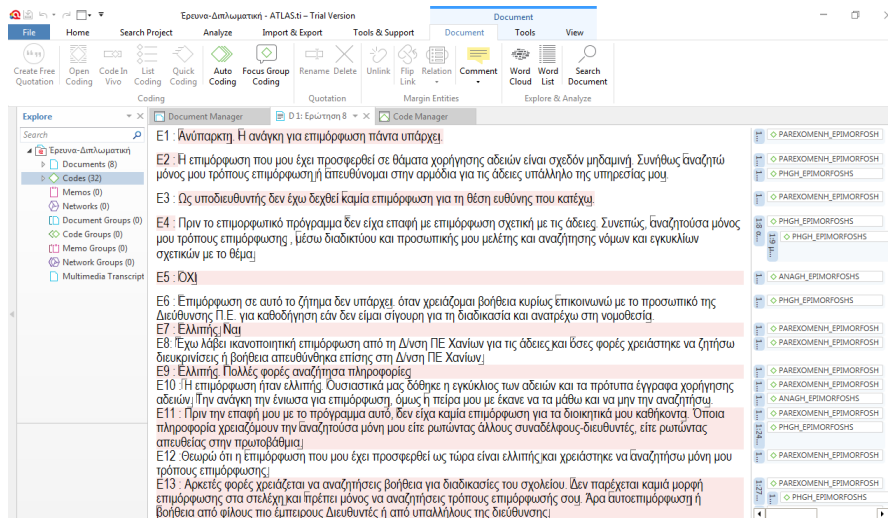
Έρευνα-Διπλωματική - ATLAS.ti – Trial Version

Document

File | Home | Search Project | Analyze | Import & Export | Tools & Support | Document | Tools | View

Create Free Quotation | Open Coding | Code In Vivo | List Coding | Quick Coding | Auto Coding | Focus Group Coding | Rename | Delete | Unlink | Flip Link | Relation | Comment | Word Cloud | Word List | Search Document

Coding | Quotation | Margin Entities | Explore & Analyze

Explore

Search

Έρευνα-Διπλωματική
Documents (8)
Codes (32)
Memos (0)
Networks (0)
Document Groups (0)
Code Groups (0)
Memo Groups (0)
Network Groups (0)
Multimedia Transcript

Document Manager | D 1: Ερώτηση 8 | Code Manager

E1 : Ανύπαρκτη. Η ανάγκη για επιμόρφωση πάντα υπάρχει.

E2 : Η επιμόρφωση που μου έχει προσφερθεί σε θέματα χορήγησης αδειών είναι σχεδόν μηδαμινή. Συνήθως αναζητώ μόνος μου τρόπους επιμόρφωσης ή απευθύνομαι στην αρμόδια για τις άδειες υπάλληλο της υπηρεσίας μου.

E3 : Ως υποδιευθυντής δεν έχω δεχθεί καμία επιμόρφωση για τη θέση ευθύνης που κατέχω.

E4 : Πριν το επιμορφωτικό πρόγραμμα δεν είχα επαφή με επιμόρφωση σχετική με τις άδειες. Συνεπώς, αναζητούσα μόνος μου τρόπους επιμόρφωσης , μέσω διαδικτύου και προσωπικής μου μελέτης και αναζήτησης νόμων και εγκυκλίων σχετικών με το θέμα.

E5 : ΟΧΙ

E6 : Επιμόρφωση σε αυτό το ζήτημα δεν υπάρχει. όταν χρειάζομαι βοήθεια κυρίως επικοινωνώ με το προσωπικό της Διεύθυνσης Π.Ε. για καθοδήγηση εάν δεν είμαι σίγουρη για τη διαδικασία και ανατρέχω στη νομοθεσία.
E7 : Ελλιπής. Ναι
E8: Έχω λάβει ικανοποιητική επιμόρφωση από τη Δ/νση ΠΕ Χανίων για τις άδειες και όσες φορές χρειάστηκε να ζητήσω διευκρινίσεις ή βοήθεια απευθύνθηκα επίσης στη Δ/νση ΠΕ Χανίων.
E9 : Ελλιπής. Πολλές φορές αναζήτησα πληροφορίες
E10 : Η επιμόρφωση ήταν ελλιπής. Ουσιαστικά μας δόθηκε η εγκύκλιος των αδειών και τα πρότυπα έγγραφα χορήγησης αδειών. Την ανάγκη την ένιωσα για επιμόρφωση, όμως η πείρα μου με έκανε να τα μάθω και να μην την αναζητήσω.
E11 : Πριν την επαφή μου με το πρόγραμμα αυτό, δεν είχα καμία επιμόρφωση για τα διοικητικά μου καθήκοντα. Όποια πληροφορία χρειαζόμουν την αναζητούσα μόνη μου είτε ρωτώντας άλλους συναδέλφους-διευθυντές, είτε ρωτώντας απευθείας στην πρωτοβάθμια.
E12 :Θεωρώ ότι η επιμόρφωση που μου έχει προσφερθεί ως τώρα είναι ελλιπής και χρειάστηκε να αναζητήσω μόνη μου τρόπους επιμόρφωσης.
E13 : Αρκετές φορές χρειάζεται να αναζητήσεις βοήθεια για διαδικασίες του σχολείου. Δεν παρέχεται καμιά μορφή επιμόρφωσης στα στελέχη και πρέπει μόνος να αναζητήσεις τρόπους επιμόρφωσής σου. Άρα αυτοεπιμόρφωση ή βοήθεια από φίλους πιο έμπειρους Διευθυντές ή από υπαλλήλους της διεύθυνσης.

PAREXOMENH_EPIMORFOSH
PAREXOMENH_EPIMORFOSH
PHGH_EPIMORFOSHS
PAREXOMENH_EPIMORFOSH
PAREXOMENH_EPIMORFOSH
PHGH_EPIMORFOSHS
ANAGH_EPIMORFOSHS
PAREXOMENH_EPIMORFOSH
PAREXOMENH_EPIMORFOSH
PHGH_EPIMORFOSHS
PAREXOMENH_EPIMORFOSH
PAREXOMENH_EPIMORFOSH
ANAGH_EPIMORFOSHS
PAREXOMENH_EPIMORFOSH
PHGH_EPIMORFOSHS
PAREXOMENH_EPIMORFOSH
PHGH_EPIMORFOSHS
PAREXOMENH_EPIMORFOSH
PHGH_EPIMORFOSHS